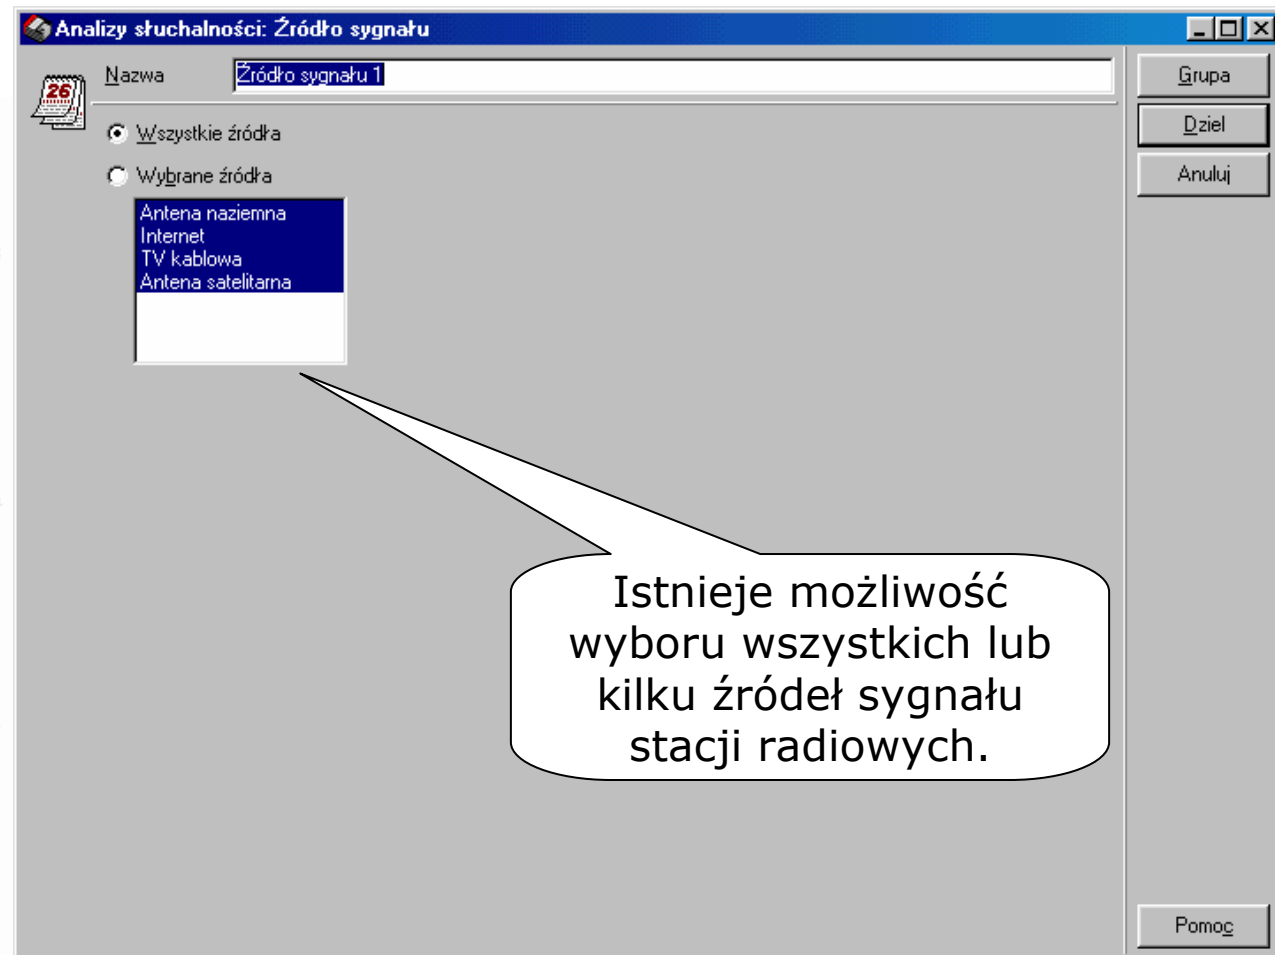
Analizy słuchalności: Źródło sygnału

26

Nazwa Źródło sygnału 1

Wszystkie źródła

Wybrane źródła

Antena naziemna
Internet
TV kablowa
Antena satelitarna

Grupa
Dziel
Anuluj

Istnieje możliwość wyboru wszystkich lub kilku źródeł sygnału stacji radiowych.

Pomoc